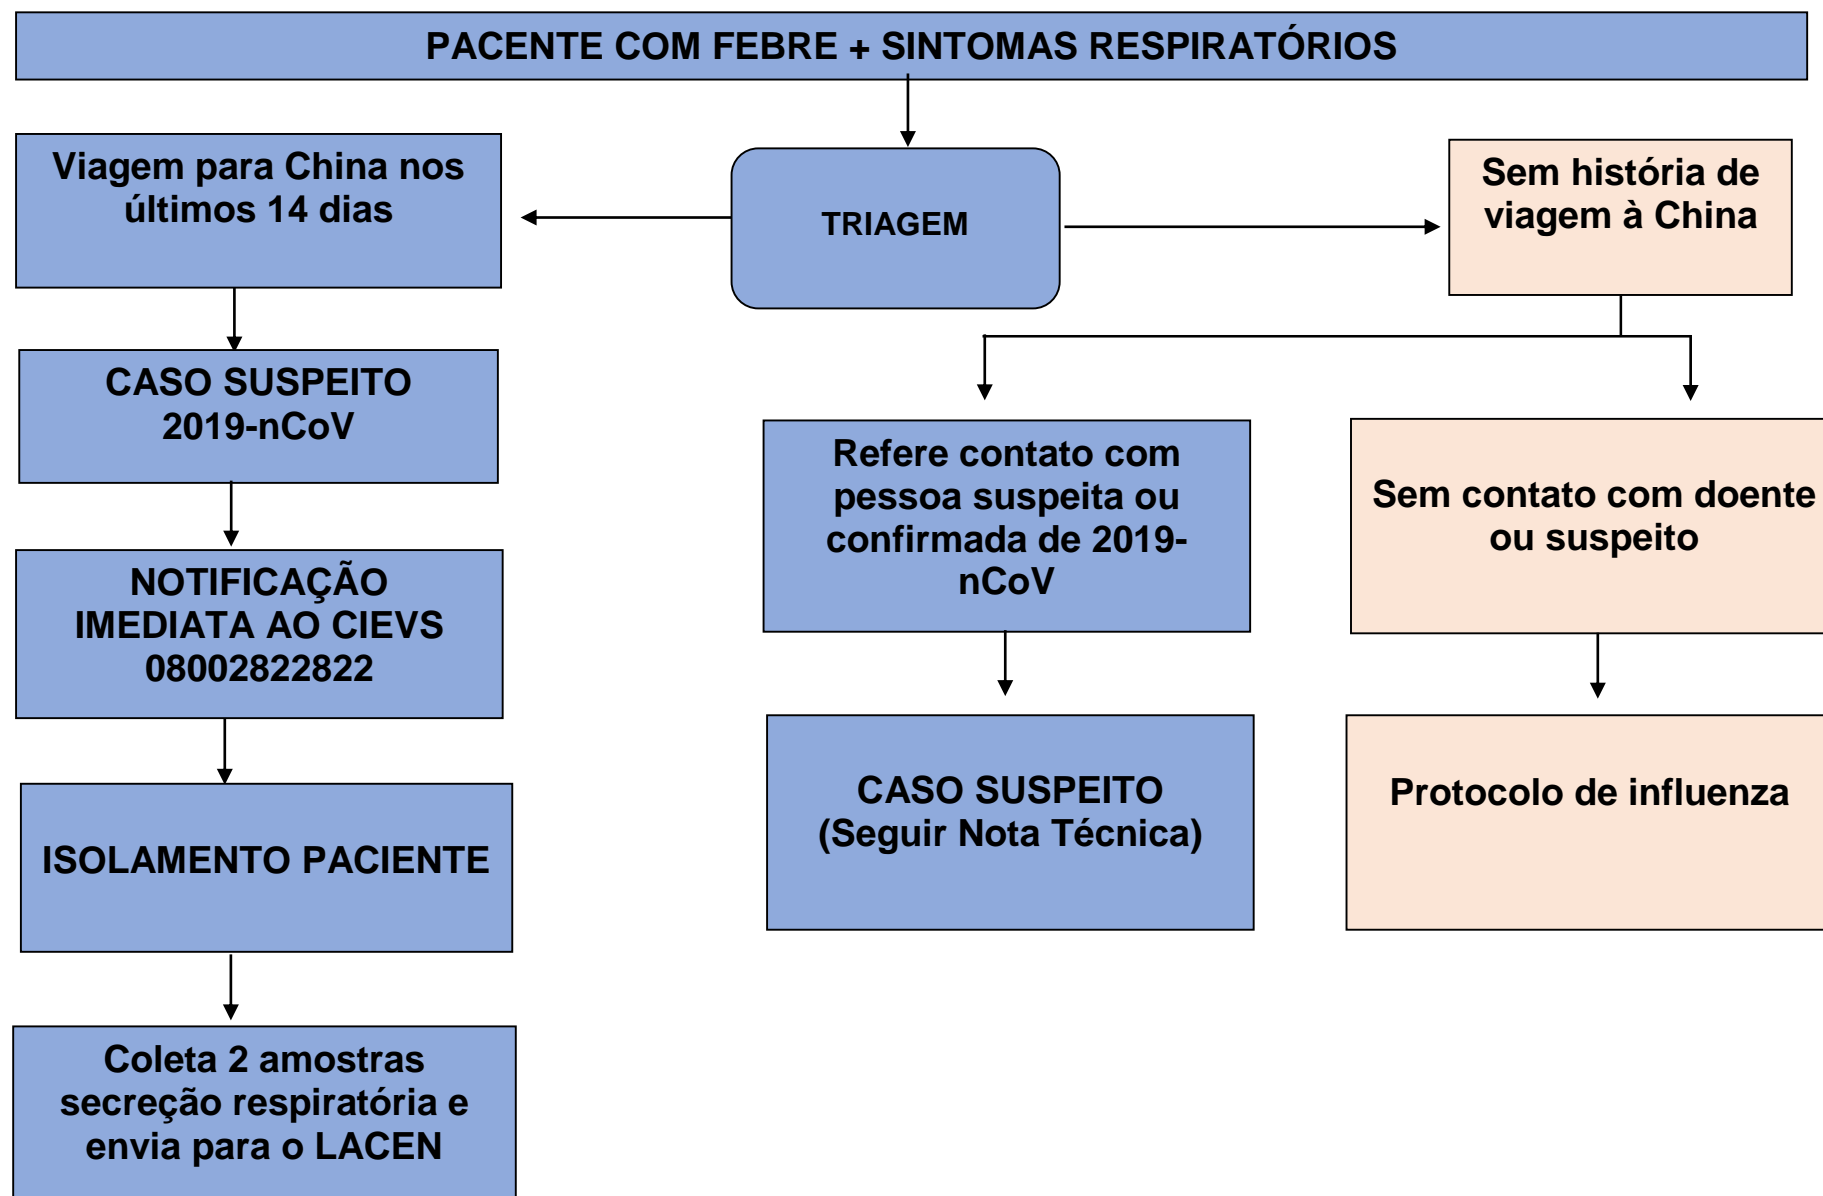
PACENTE COM FEBRE + SINTOMAS RESPIRATÓRIOS

TRIAGEM

Viagem para China nos últimos 14 dias

CASO SUSPEITO 2019-nCoV

NOTIFICAÇÃO IMEDIATA AO CIEVS 08002822822

ISOLAMENTO PACIENTE

Coleta 2 amostras secreção respiratória e envia para o LACEN

Sem história de viagem à China

Refere contato com pessoa suspeita ou confirmada de 2019-nCoV

CASO SUSPEITO (Seguir Nota Técnica)

Sem contato com doente ou suspeito

Protocolo de influenza